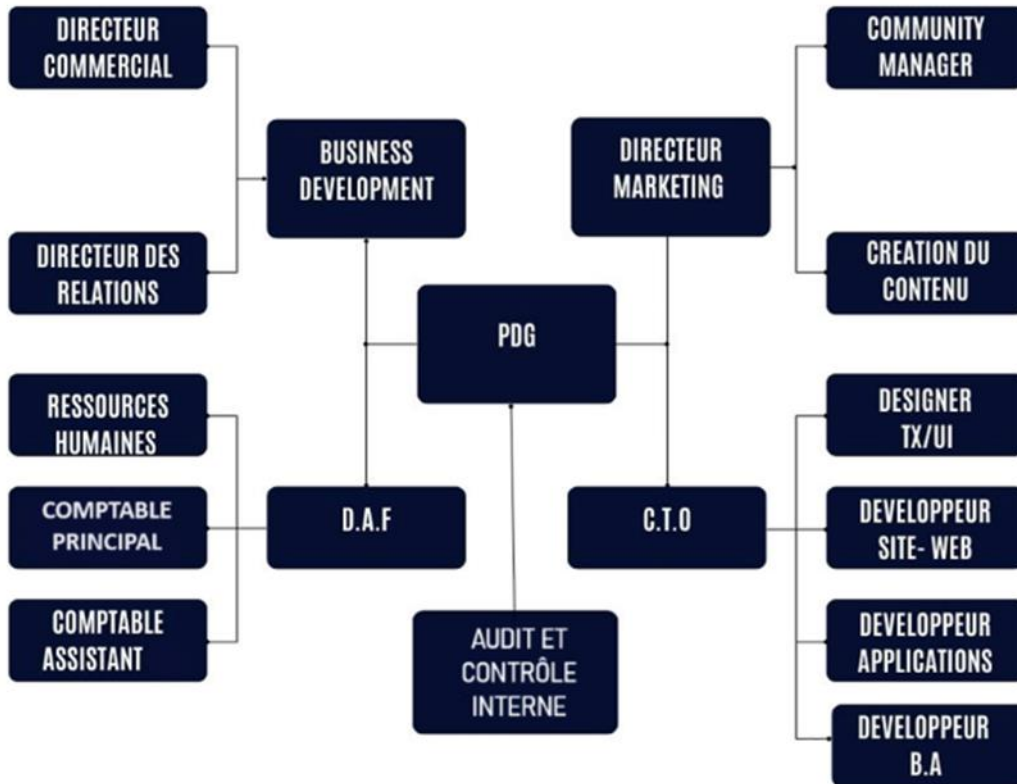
DIRECTEUR COMMERCIAL

DIRECTEUR DES RELATIONS

BUSINESS DEVELOPMENT

DIRECTEUR MARKETING

COMMUNITY MANAGER

CREATION DU CONTENU

PDG

RESSOURCES HUMAINES

COMPTABLE PRINCIPAL

COMPTABLE ASSISTANT

D.A.F

C.T.O

DESIGNER TX/UI

DEVELOPPEUR SITE- WEB

DEVELOPPEUR APPLICATIONS

DEVELOPPEUR B.A

AUDIT ET CONTRÔLE INTERNE